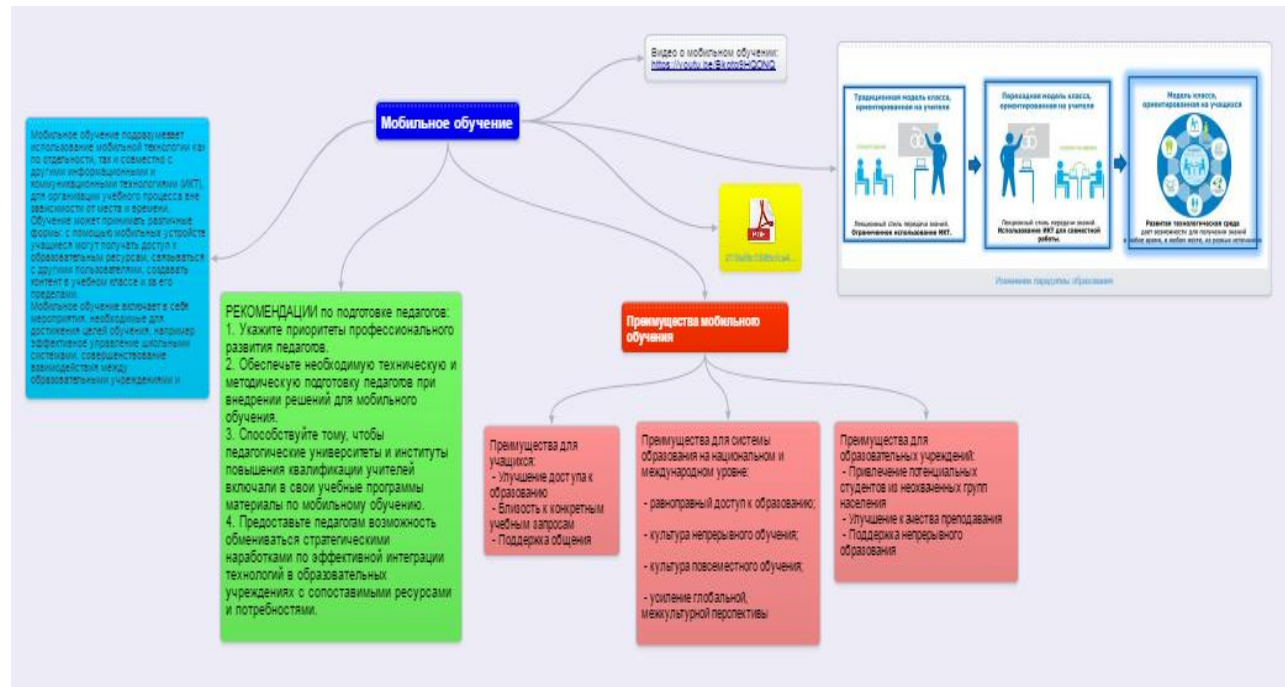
Мобильное обучение

Видео о мобильном обучении:
https://youtu.be/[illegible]

Традиционная модель класса, ориентированная на учителя

Лекционный стиль передачи знаний. Ограниченное использование ИКТ.

Переходная модель класса, ориентированная на учителя

Лекционный стиль передачи знаний. Использование ИКТ для совместной работы.

Модель класса, ориентированная на учащихся

Развитая технологическая среда дает возможности для получения знаний в любое время, в любом месте, из разных источников

Изменение парадигмы образования

Мобильное обучение подразумевает использование мобильной технологии как по отдельности, так и совместно с другими информационными и коммуникационными технологиями (ИКТ), для организации учебного процесса вне зависимости от места и времени. Обучение может принимать различные формы: с помощью мобильных устройств учащиеся могут получать доступ к образовательным ресурсам, связываться с другими пользователями, создавать контент в учебном классе и за его пределами.
Мобильное обучение включает в себя мероприятия, необходимые для достижения целей обучения, например эффективное управление школьными системами, совершенствование взаимодействия между образовательными учреждениями и

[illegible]

РЕКОМЕНДАЦИИ по подготовке педагогов:
1. Укажите приоритеты профессионального развития педагогов.
2. Обеспечьте необходимую техническую и методическую подготовку педагогов при внедрении решений для мобильного обучения.
3. Способствуйте тому, чтобы педагогические университеты и институты повышения квалификации учителей включали в свои учебные программы материалы по мобильному обучению.
4. Предоставьте педагогам возможность обмениваться стратегическими наработками по эффективной интеграции технологий в образовательных учреждениях с сопоставимыми ресурсами и потребностями.

Преимущества мобильного обучения

Преимущества для учащихся:
- Улучшение доступа к образованию
- Близость к конкретным учебным запросам
- Поддержка общения

Преимущества для системы образования на национальном и международном уровне:
- равноправный доступ к образованию;
- культура непрерывного обучения;
- культура повсеместного обучения;
- усиление глобальной, межкультурной перспективы

Преимущества для образовательных учреждений:
- Привлечение потенциальных студентов из неохваченных групп населения
- Улучшение качества преподавания
- Поддержка непрерывного образования